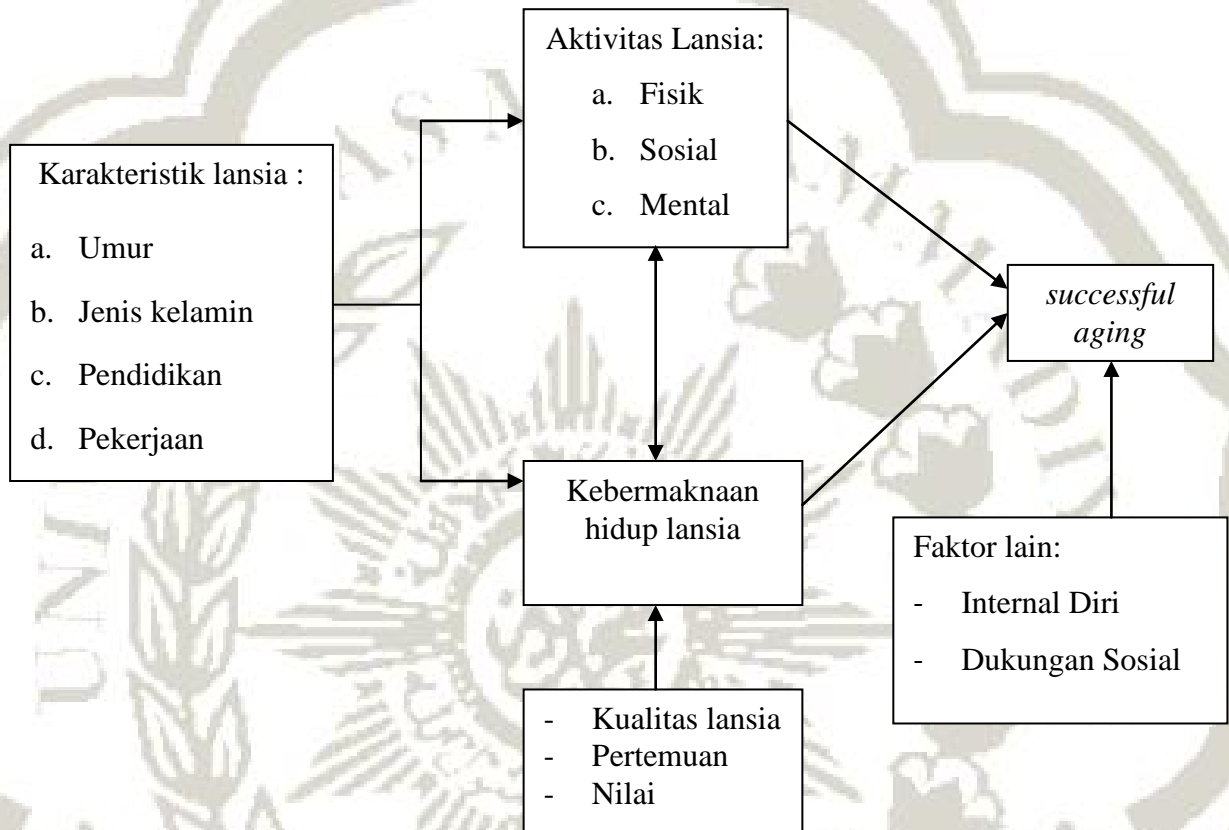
Karakteristik lansia :

a. Umur

b. Jenis kelamin

c. Pendidikan

d. Pekerjaan

Aktivitas Lansia:

a. Fisik

b. Sosial

c. Mental

Kebermaknaan hidup lansia

- Kualitas lansia
- Pertemuan
- Nilai

successful aging

Faktor lain:

- Internal Diri

- Dukungan Sosial